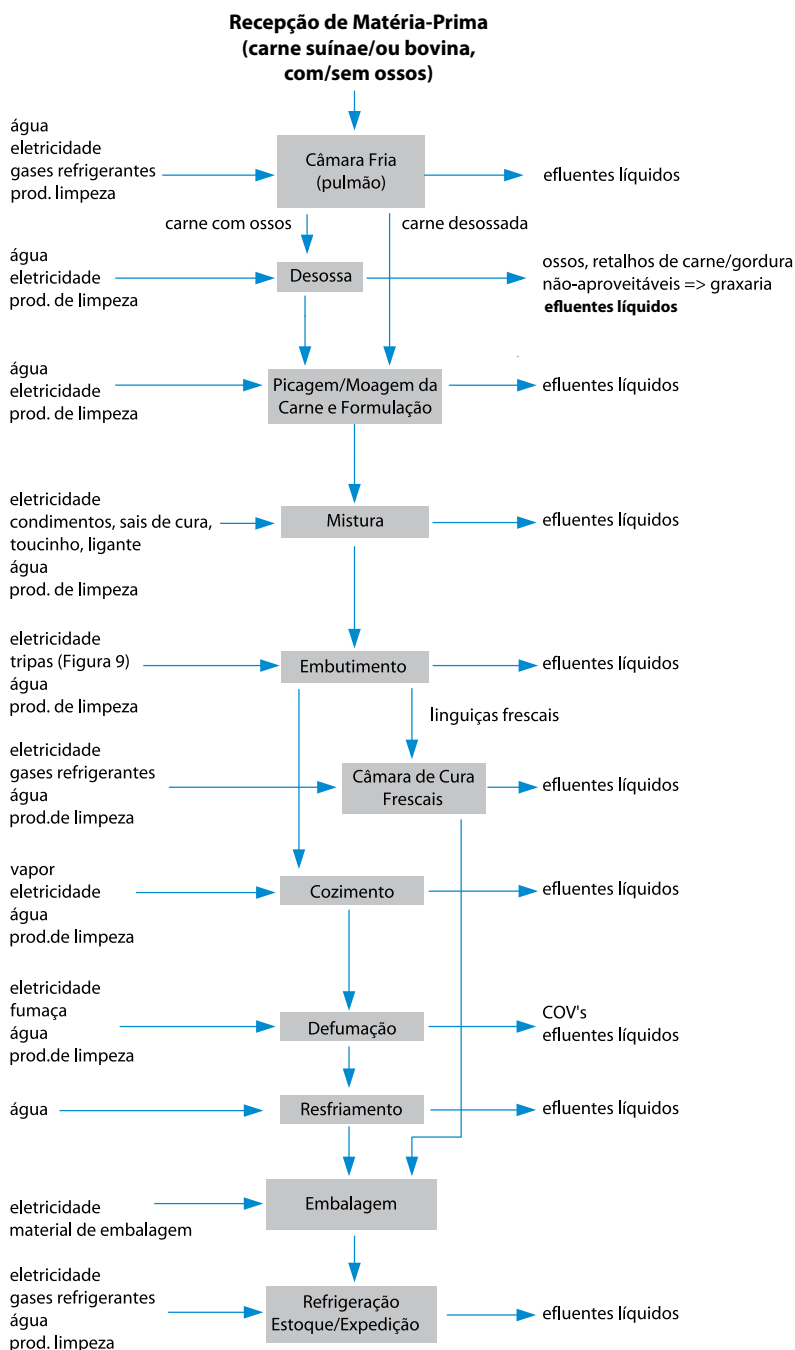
Recepção de Matéria-Prima
(carne suínae/ou bovina, com/sem ossos)

água
eletricidade
gases refrigerantes
prod. limpeza

Câmara Fria
(pulmão)

efluentes líquidos

carne com ossos

carne desossada

água
eletricidade
prod. de limpeza

Desossa

ossos, retalhos de carne/gordura não-aproveitáveis => graxaria
efluentes líquidos

água
eletricidade
prod. de limpeza

Picagem/Moagem da Carne e Formulação

efluentes líquidos

eletricidade
condimentos, sais de cura, toucinho, ligante
água
prod. de limpeza

Mistura

efluentes líquidos

eletricidade
tripas (Figura 9)
água
prod. de limpeza

Embutimento

efluentes líquidos

linguiças frescais

eletricidade
gases refrigerantes
água
prod.de limpeza

Câmara de Cura
Frescais

efluentes líquidos

vapor
eletricidade
água
prod.de limpeza

Cozimento

efluentes líquidos

eletricidade
fumaça
água
prod.de limpeza

Defumação

COV's
efluentes líquidos

água

Resfriamento

efluentes líquidos

eletricidade
material de embalagem

Embalagem

eletricidade
gases refrigerantes
água
prod. limpeza

Refrigeração
Estoque/Expedição

efluentes líquidos